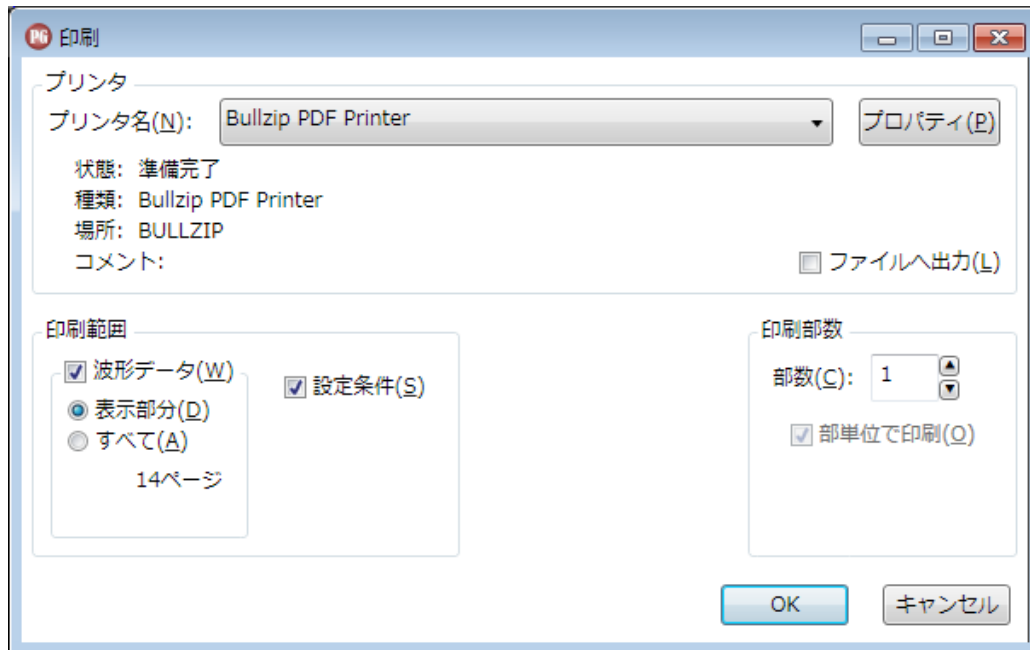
PG 印刷

プリンタ
プリンタ名(N): Bullzip PDF Printer
プロパティ(P)
状態: 準備完了
種類: Bullzip PDF Printer
場所: BULLZIP
コメント:
ファイルへ出力(L)

印刷範囲
波形データ(W)
表示部分(D)
すべて(A)
14ページ
設定条件(S)

印刷部数
部数(C): 1
部単位で印刷(O)

OK
キャンセル